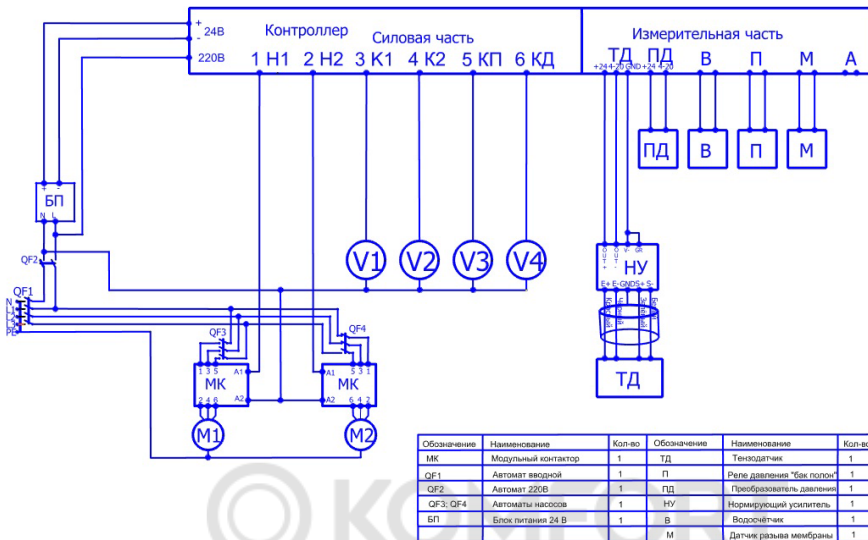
+ 24В
- 
220В

Контроллер

Силовая часть

1 Н1 2 Н2 3 К1 4 К2 5 КП 6 КД

Измерительная часть

ТД ПД В П М А

+24 4-20 GND +24 4-20

ПД В П М

БП
+ -
N L

QF2

QF1
N
L1
L2
L3
PE

V1 V2 V3 V4

НУ

E+ E- GND S+ S-

ТД

QF3 QF4

1 3 5 A1
МК
2 4 6 A2

A1 5 3 1
МК
A2 6 4 2

М1 М2

| Обозначение | Наименование | Кол-во | Обозначение | Наименование | Кол-во |
|---|---|---|---|---|---|
| МК | Модульный контактор | 1 | ТД | Тензодатчик | 1 |
| QF1 | Автомат вводной | 1 | П | Реле давления "бак полон" | 1 |
| QF2 | Автомат 220В | 1 | ПД | Преобразователь давления | 1 |
| QF3; QF4 | Автоматы насосов | 2 | НУ | Нормирующий усилитель | 1 |
| БП | Блок питания 24 В | 1 | В | Водосчётчик | 1 |
| | | | М | Датчик разыва мембраны | 1 |

KOMFOR